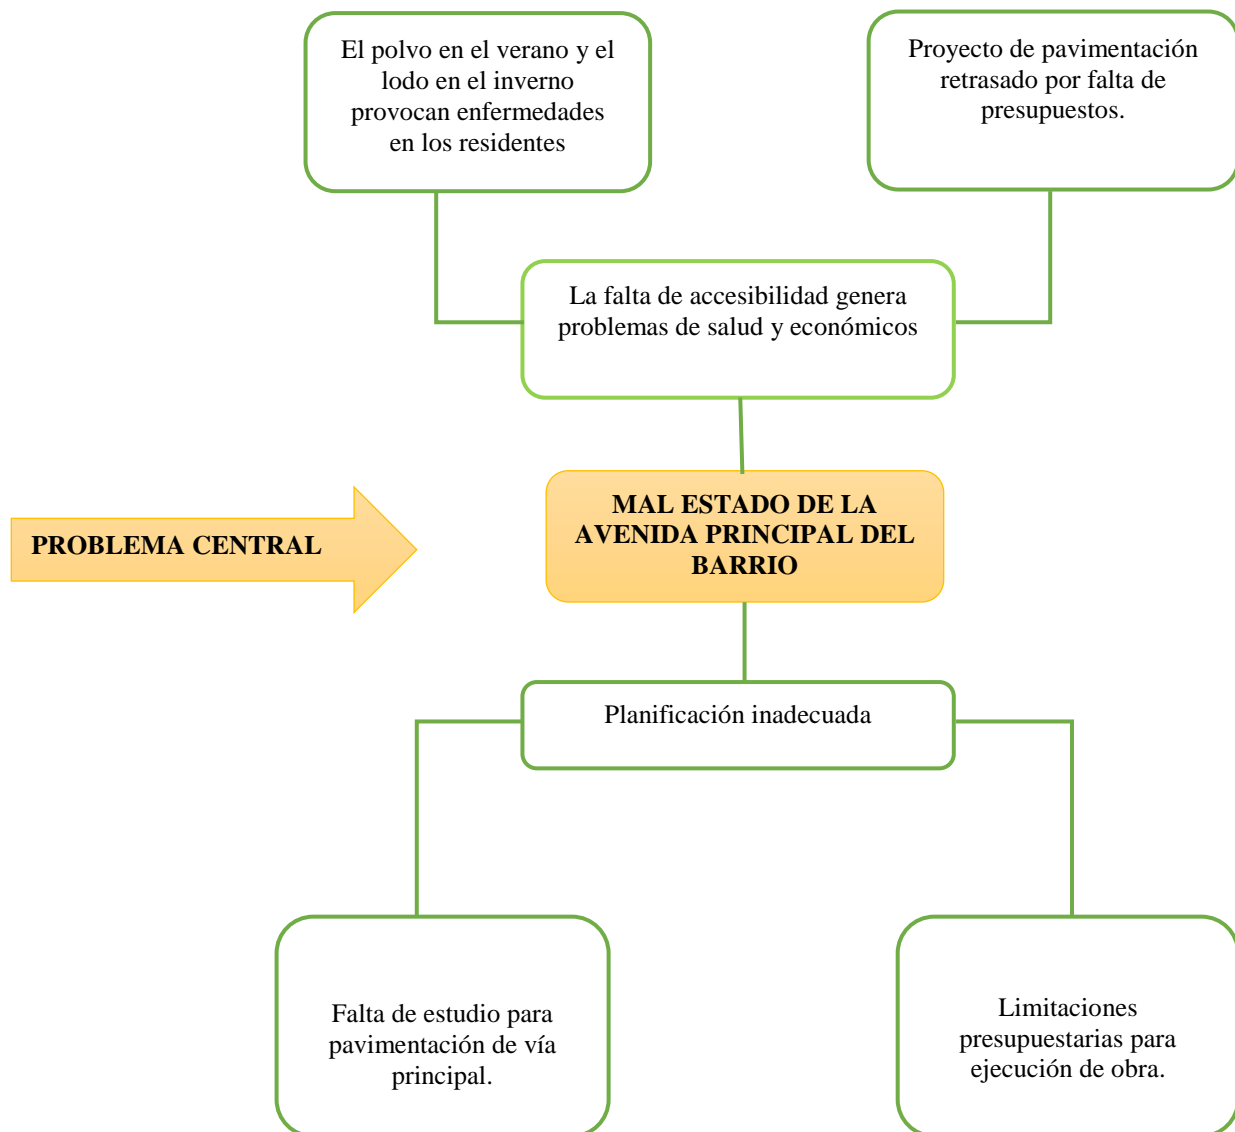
El polvo en el verano y el lodo en el inverno provocan enfermedades en los residentes

Proyecto de pavimentación retrasado por falta de presupuestos.

La falta de accesibilidad genera problemas de salud y económicos

PROBLEMA CENTRAL

MAL ESTADO DE LA AVENIDA PRINCIPAL DEL BARRIO

Planificación inadecuada

Falta de estudio para pavimentación de vía principal.

Limitaciones presupuestarias para ejecución de obra.